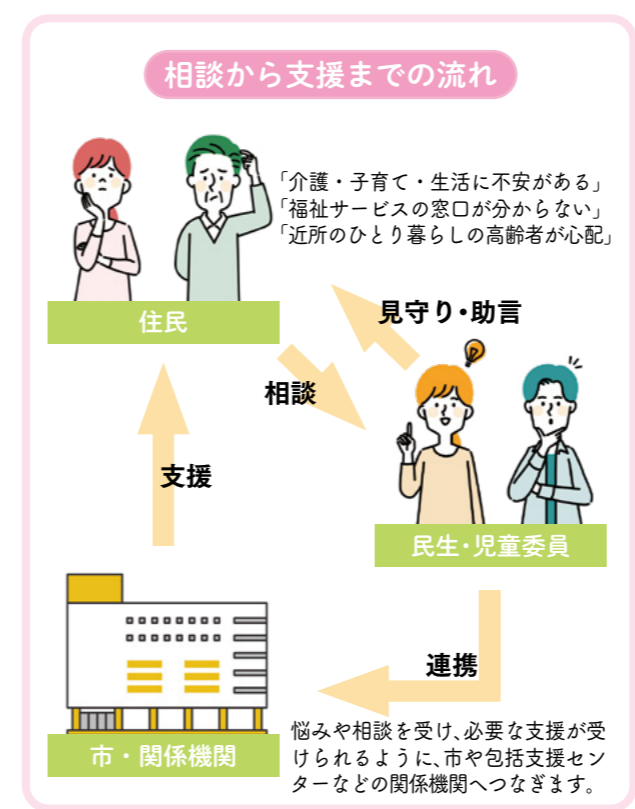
相談から支援までの流れ

「介護・子育て・生活に不安がある」
「福祉サービスの窓口が分からない」
「近所のひとり暮らしの高齢者が心配」

住民

見守り・助言

相談

支援

民生・児童委員

連携

市・関係機関

悩みや相談を受け、必要な支援が受けられるように、市や包括支援センターなどの関係機関へつなぎます。